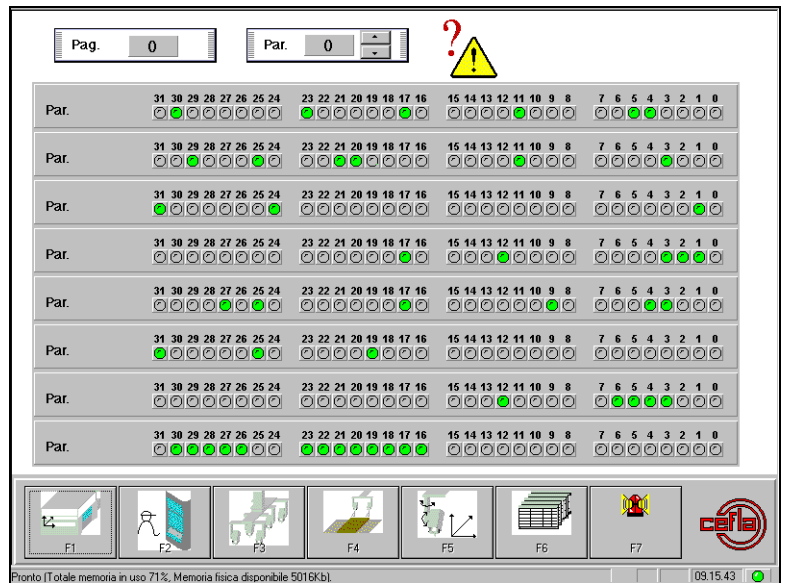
Pag. 0

Par. 0

?

Par. 31 30 29 28 27 26 25 24 23 22 21 20 19 18 17 16 15 14 13 12 11 10 9 8 7 6 5 4 3 2 1 0

Par. 31 30 29 28 27 26 25 24 23 22 21 20 19 18 17 16 15 14 13 12 11 10 9 8 7 6 5 4 3 2 1 0

Par. 31 30 29 28 27 26 25 24 23 22 21 20 19 18 17 16 15 14 13 12 11 10 9 8 7 6 5 4 3 2 1 0

Par. 31 30 29 28 27 26 25 24 23 22 21 20 19 18 17 16 15 14 13 12 11 10 9 8 7 6 5 4 3 2 1 0

Par. 31 30 29 28 27 26 25 24 23 22 21 20 19 18 17 16 15 14 13 12 11 10 9 8 7 6 5 4 3 2 1 0

Par. 31 30 29 28 27 26 25 24 23 22 21 20 19 18 17 16 15 14 13 12 11 10 9 8 7 6 5 4 3 2 1 0

Par. 31 30 29 28 27 26 25 24 23 22 21 20 19 18 17 16 15 14 13 12 11 10 9 8 7 6 5 4 3 2 1 0

Par. 31 30 29 28 27 26 25 24 23 22 21 20 19 18 17 16 15 14 13 12 11 10 9 8 7 6 5 4 3 2 1 0

F1 F2 F3 F4 F5 F6 F7

cefla

Pronto (Totale memoria in uso 71%, Memoria fisica disponibile 5016Kb). 09.15.43